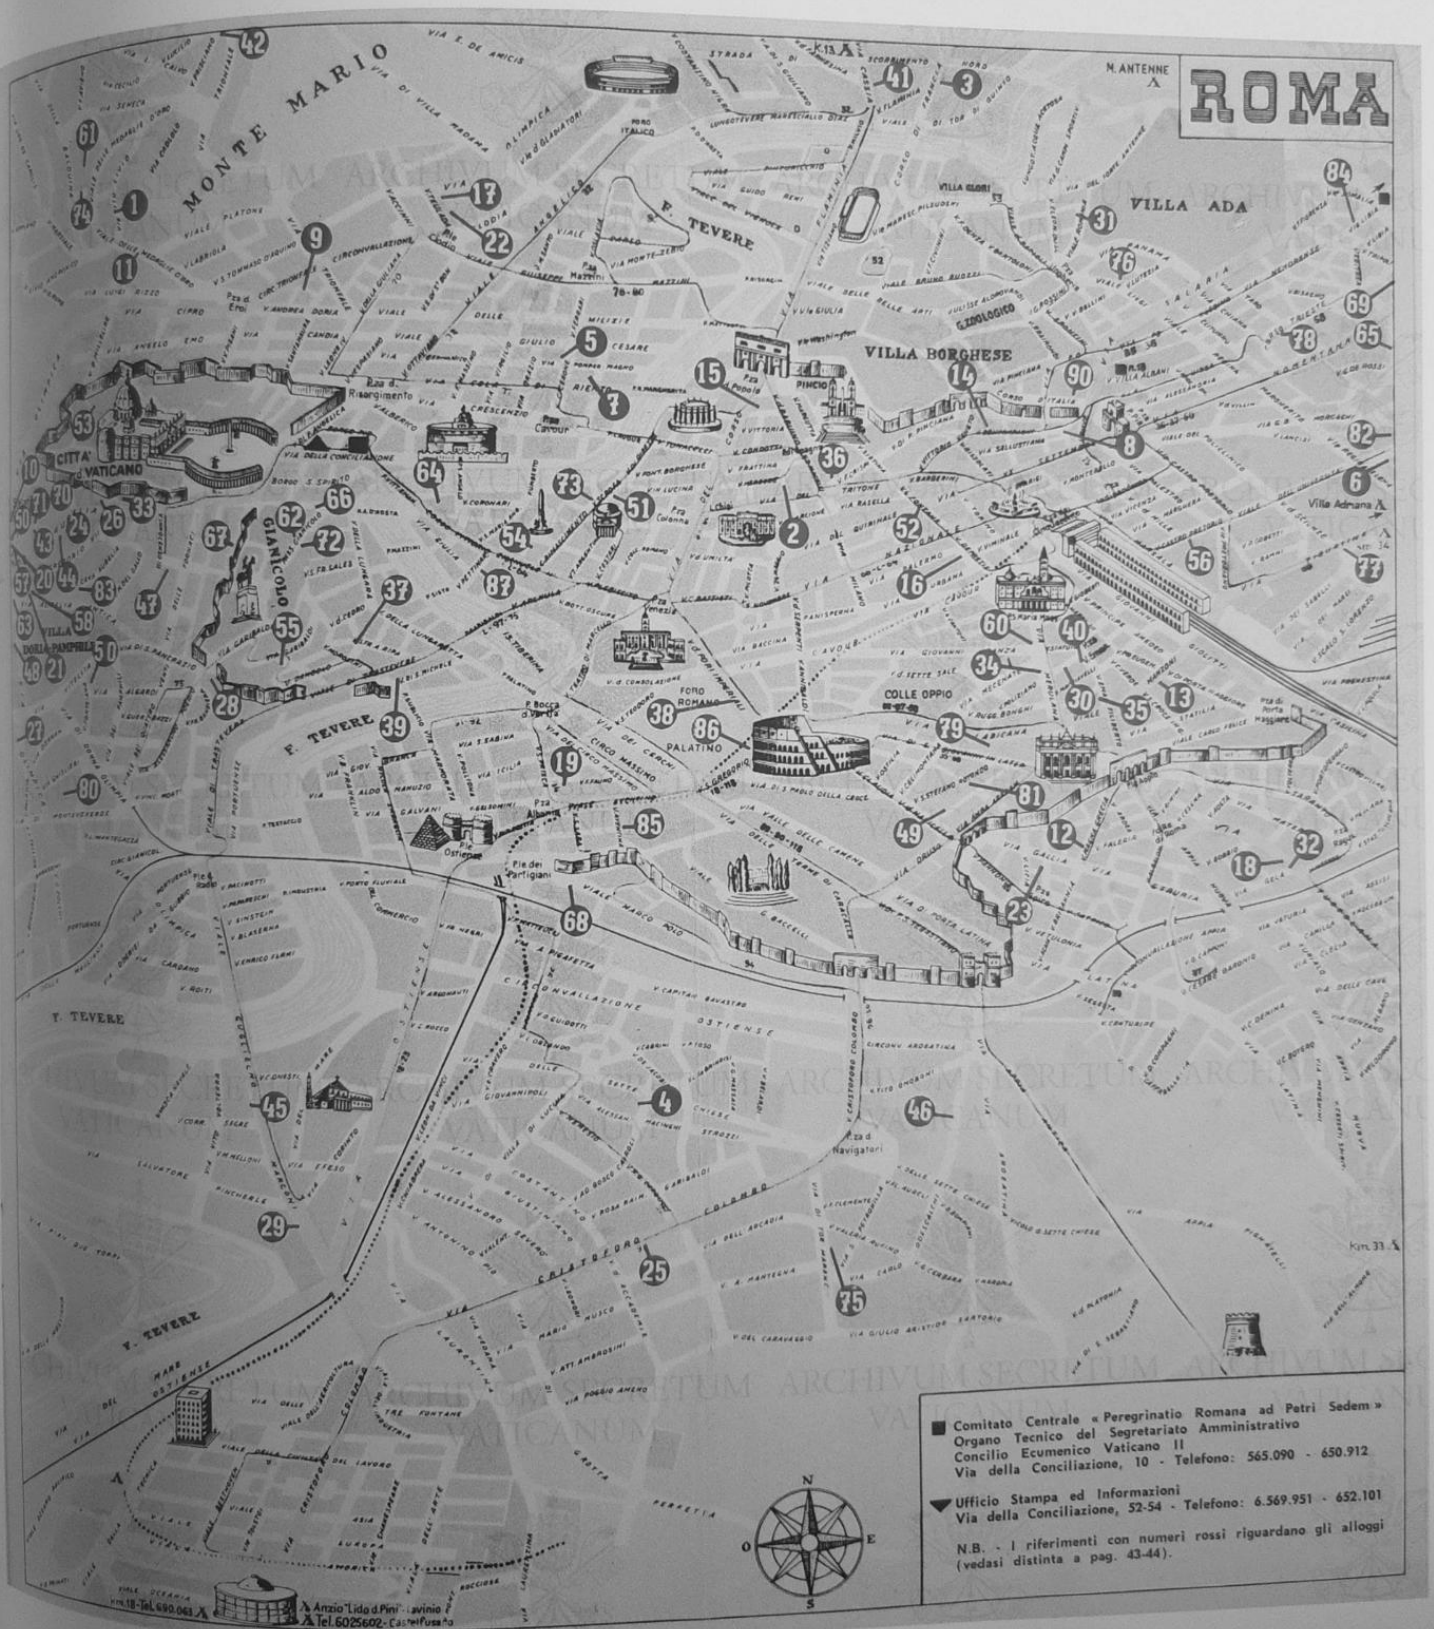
ROMA

MONTE MARIO

VILLA ADA

VILLA BORGHESE

F. TEVERE

CITTA' d VATICANO

GIANICOLO

COLLE OPPIO

PALATINO

FORO ROMANO

M. ANTENNE

VILLA GLORI

G. ZOOLOGICO

PINCIO

Villa Adriana

VILLA DORIA PAMPHILI

CIRCO MASSIMO

P.za d. Risorgimento

VIA DELLA CONCILIAZIONE

Cavour

Pza Navigatori

CIRCONVALLAZIONE OSTIENSE

VIA CRISTOFORO COLOMBO

VIALE MARCO POLO

VIA APPIA

VIA OSTIENSE

Anzio "Lido d Pini" Lavinio

Tel. 6025602 - Castelfusano

Km. 18 - Tel. 690.061

Km. 31

Km. 13

1 3 4 5 6 7 8 9 10 11 12 13 14 15 16 17 18 19 20 21 22 23 24 25 26 27 28 29 30 31 32 33 34 35 36 37 38 39 40 41 42 43 44 45 46 47 48 49 50 51 52 53 54 55 56 57 58 60 61 62 63 64 65 66 67 68 69 70 71 72 73 74 75 76 77 78 79 80 81 82 83 84 85 86 87 90

N
O E
S

■ Comitato Centrale « Peregrinatio Romana ad Petri Sedem » Organo Tecnico del Segretariato Amministrativo Concilio Ecumenico Vaticano II Via della Conciliazione, 10 - Telefono: 565.090 - 650.912

▼ Ufficio Stampa ed Informazioni Via della Conciliazione, 52-54 - Telefono: 6.569.951 - 652.101

N.B. - I riferimenti con numeri rossi riguardano gli alloggi (vedasi distinta a pag. 43-44).

ARCHIVUM SECRETUM VATICANUM